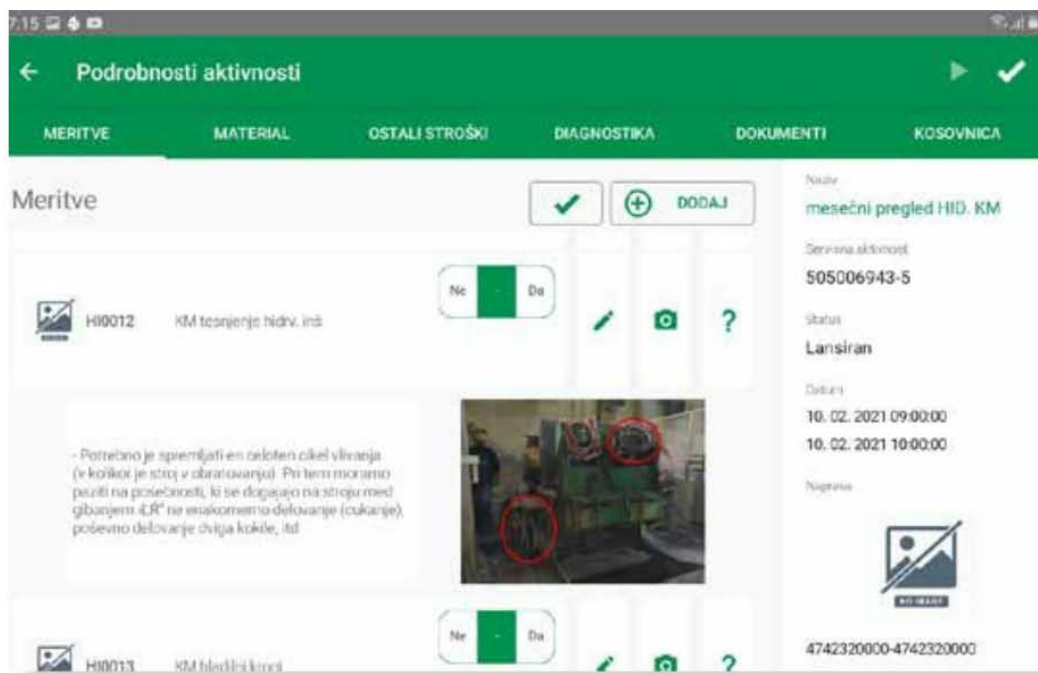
7:15

Podrobnosti aktivnosti

MERITVE
MATERIAL
OSTALI STROŠKI
DIAGNOSTIKA
DOKUMENTI
KOSOVNICA

Meritve

DODAJ

HI0012 KM tesnjenje hidrv. inš

Ne - Da

?

- Potrebno je spremljati en celoten cikel vlivanja (v kolikor je stroj v obratovanju). Pri tem moramo paziti na posebnosti, ki se dogajajo na stroju med gibanjem „LR" ne enakomerno delovanje (cukanje), posebno delovanje dviga kokile, itd

HI0013 KM hladilni krogi

Ne - Da

?

Naziv
mesečni pregled HID. KM

Servisna aktivnost
505006943-5

Status
Lansiran

Datum
10. 02. 2021 09:00:00
10. 02. 2021 10:00:00

Naprava

NO IMAGE

4742320000-4742320000